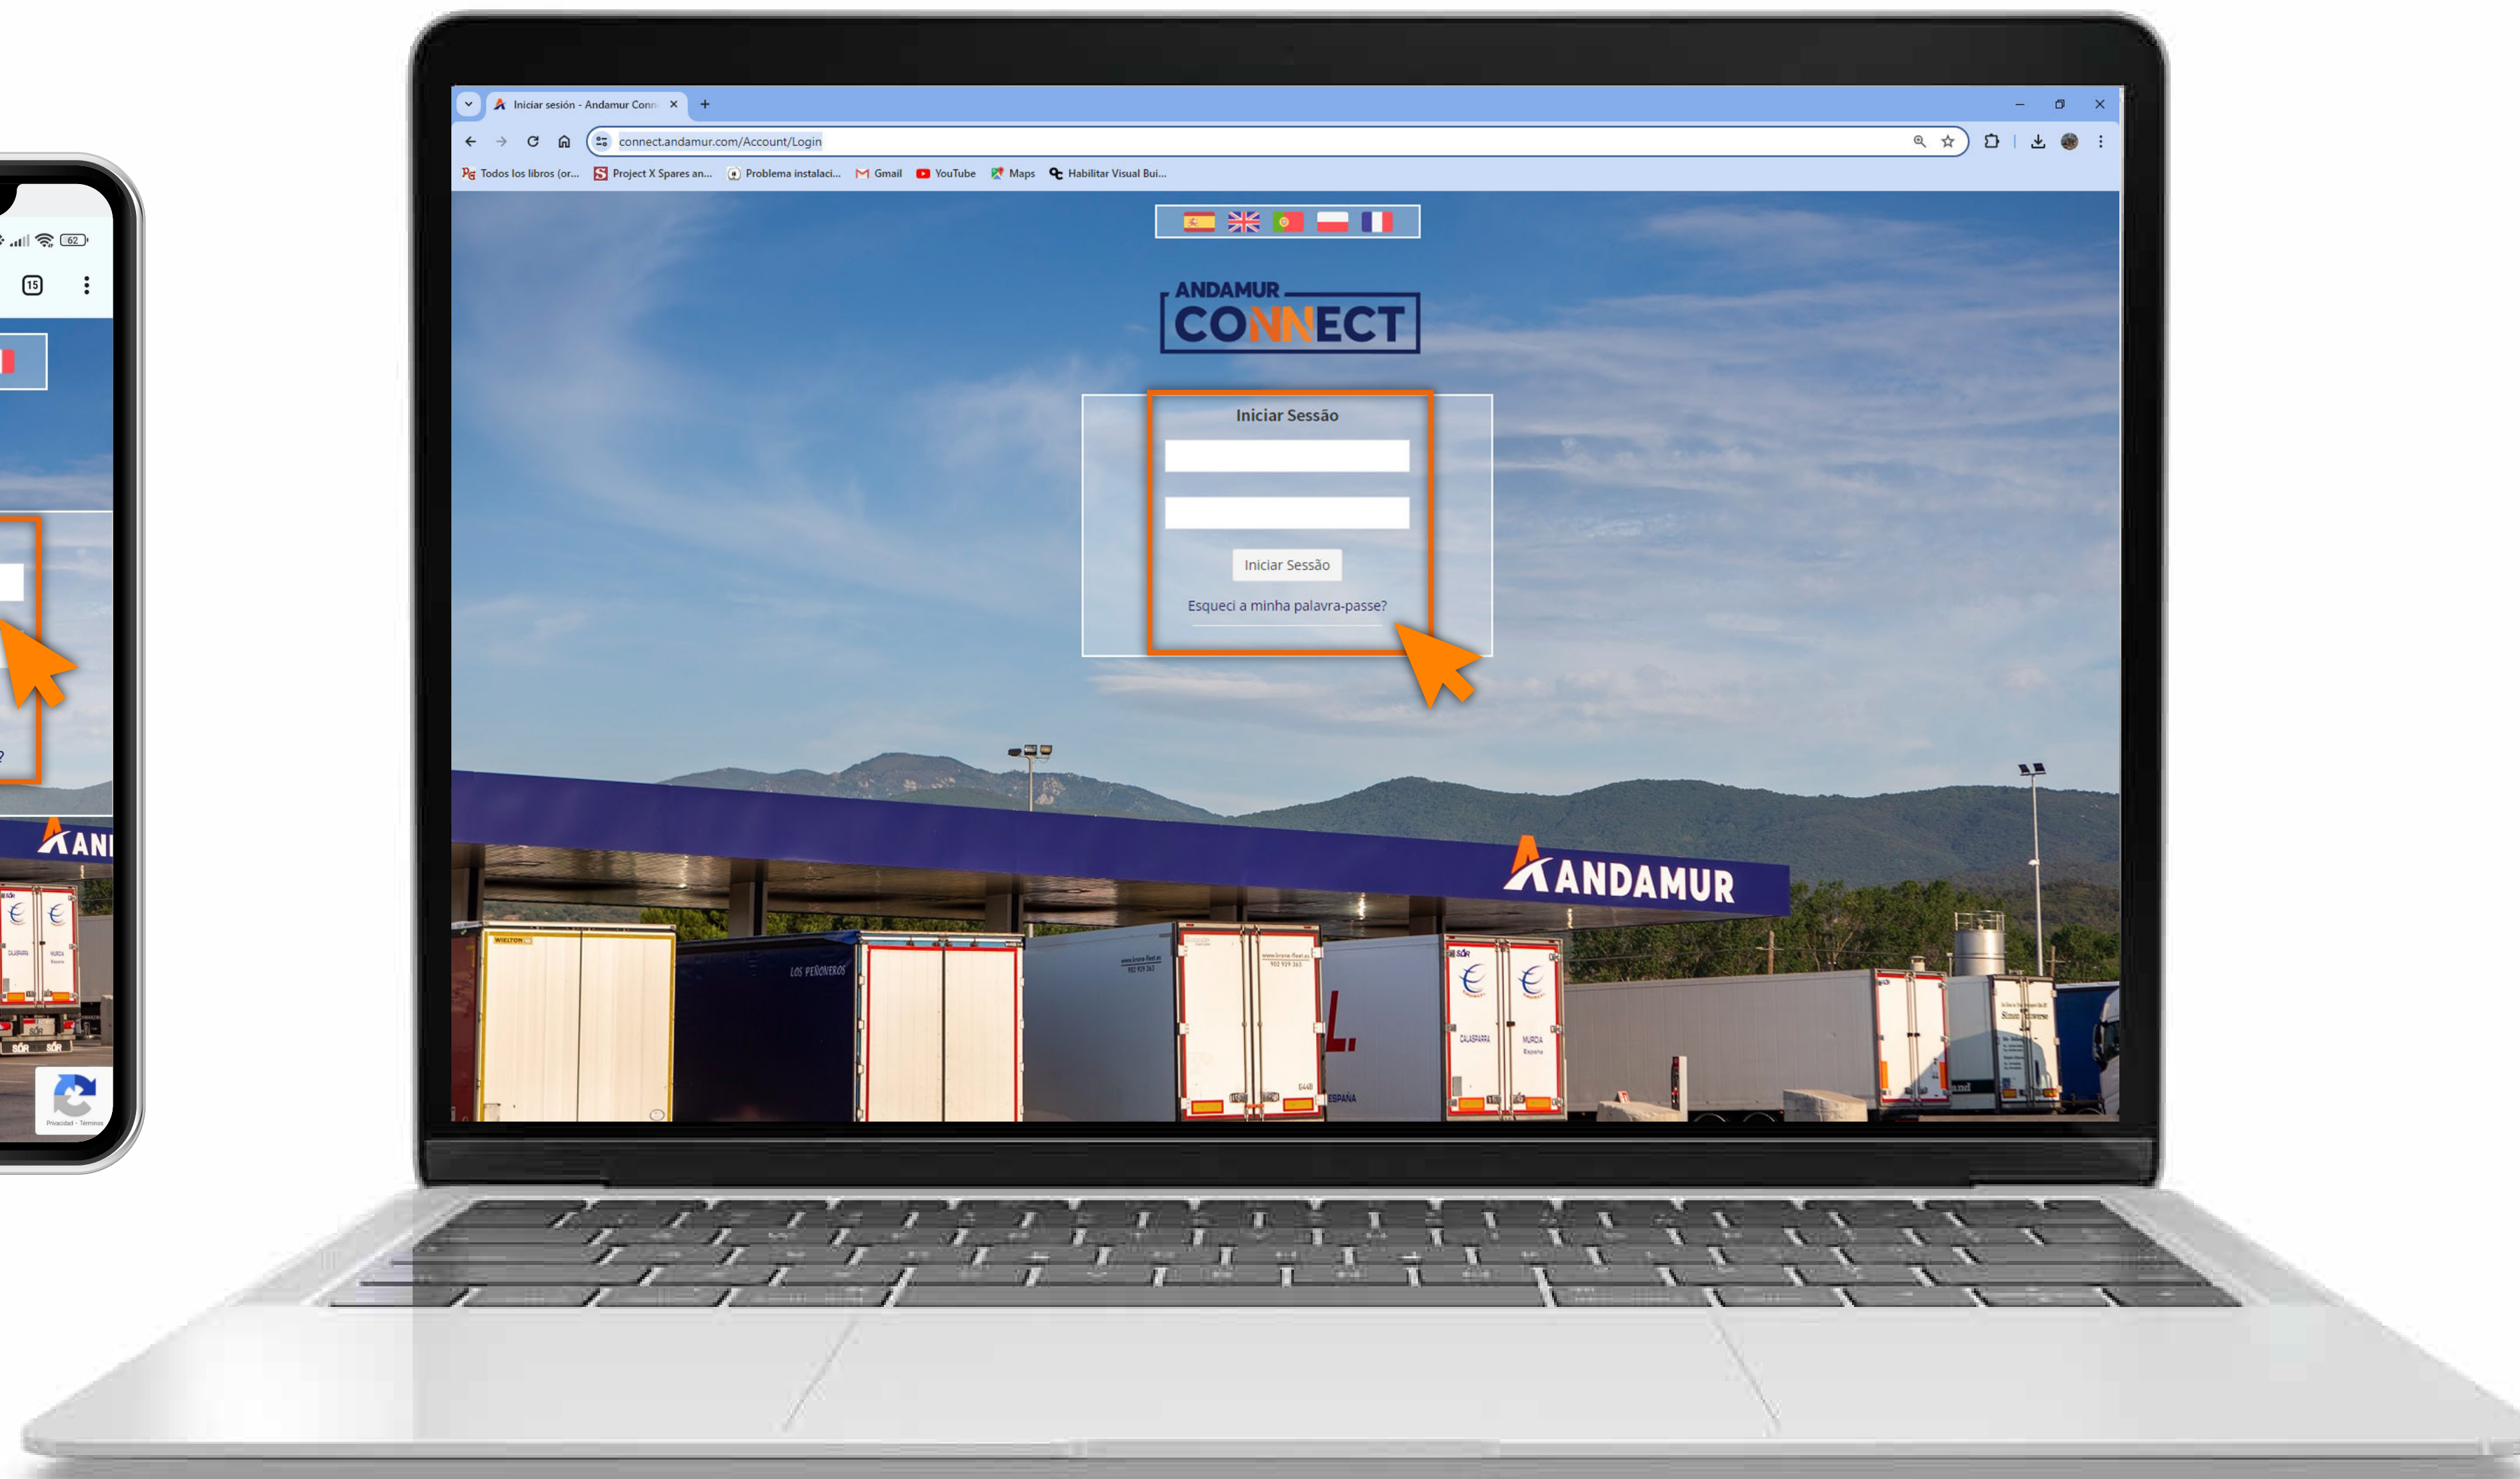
62

15

ANI

Privacidad - Términos

Iniciar sesión - Andamur Conn ×

connect.andamur.com/Account/Login

Todos los libros (or... Project X Spares an... Problema instalaci... Gmail YouTube Maps Habilitar Visual Bui...

ANDAMUR CONNECT

Iniciar Sessão

Iniciar Sessão

Esqueci a minha palavra-passe?

ANDAMUR

LOS PEÑONEROS

ESPAÑA